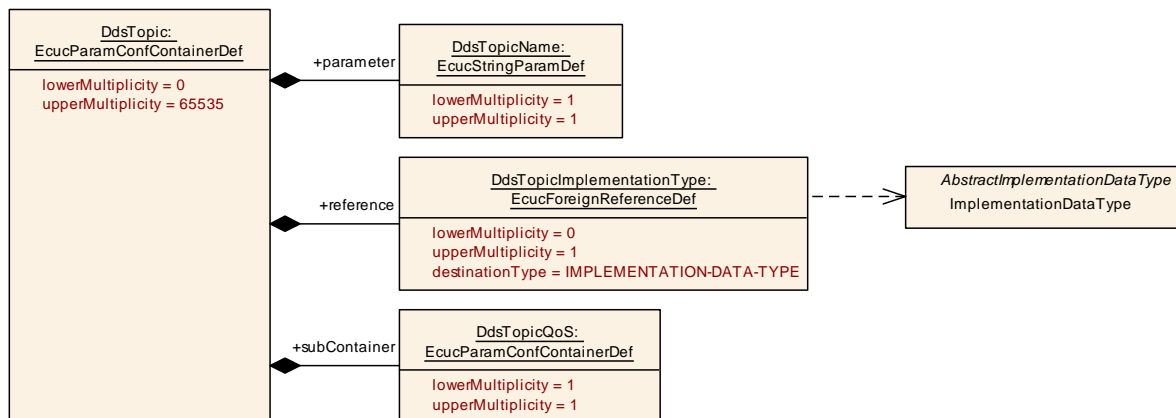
DdsTopic: EcucParamConfContainerDef

lowerMultiplicity = 0
upperMultiplicity = 65535

+parameter

DdsTopicName: EcucStringParamDef

lowerMultiplicity = 1
upperMultiplicity = 1

+reference

DdsTopicImplementationType: EcucForeignReferenceDef

lowerMultiplicity = 0
upperMultiplicity = 1
destinationType = IMPLEMENTATION-DATA-TYPE

AbstractImplementationDataType
ImplementationDataType

+subContainer

DdsTopicQoS: EcucParamConfContainerDef

lowerMultiplicity = 1
upperMultiplicity = 1